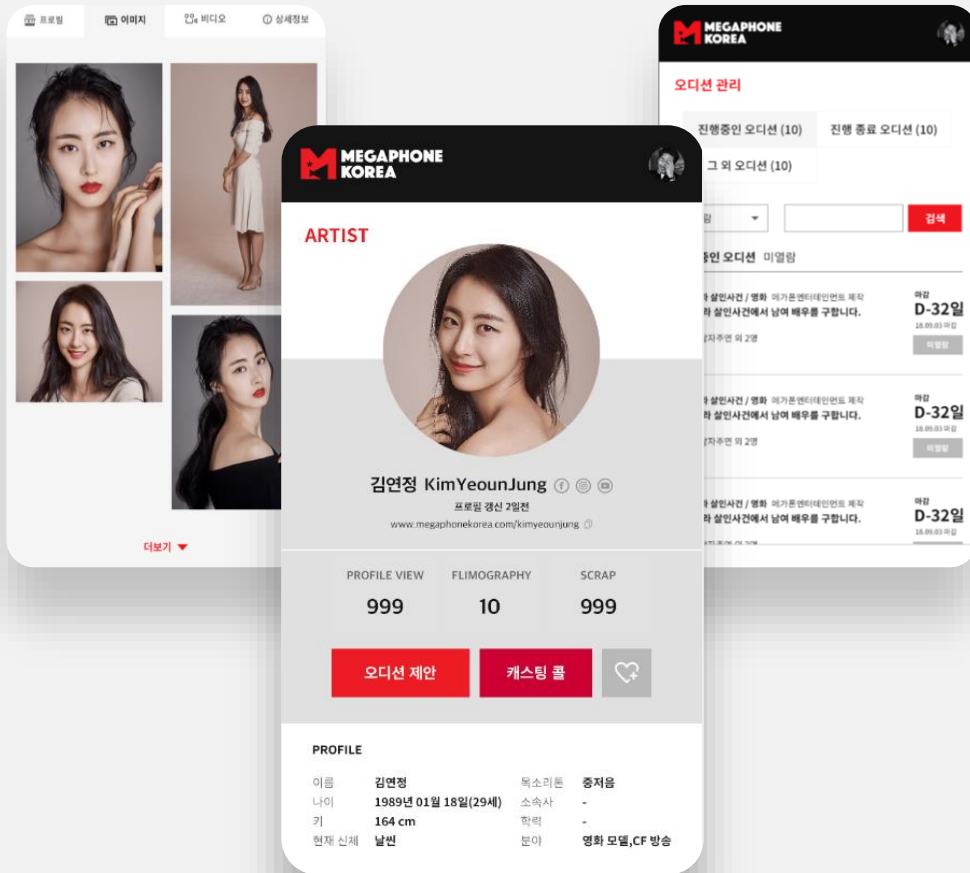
프로필 이미지 비디오 상세정보

더보기

MEGAPHONE KOREA

ARTIST

김연정 KimYeounJung
프로필 갱신 2일전
www.megaphonekorea.com/kimyeounjung

| PROFILE VIEW | FLIMOGRAPHY | SCRAP |
|---|---|---|
| 999 | 10 | 999 |

오디션 제안 캐스팅 콜

PROFILE

| 이름 | 김연정 | 목소리톤 | 중저음 |
|---|---|---|---|
| 나이 | 1989년 01월 18일(29세) | 소속사 | - |
| 키 | 164 cm | 학력 | - |
| 현재 신체 | 날씬 | 분야 | 영화 모델,CF 방송 |

MEGAPHONE KOREA

오디션 관리

진행중인 오디션 (10) 진행 종료 오디션 (10)
그 외 오디션 (10)

람 검색

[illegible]인 오디션 미열람

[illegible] 살인사건 / 영화 메가폰엔터테인먼트 제작
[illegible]라 살인사건에서 남여 배우를 구합니다.
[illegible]자주연 외 2명
마감 D-32일
18.09.03 마감
미열람

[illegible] 살인사건 / 영화 메가폰엔터테인먼트 제작
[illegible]라 살인사건에서 남여 배우를 구합니다.
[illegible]자주연 외 2명
마감 D-32일
18.09.03 마감
미열람

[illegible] 살인사건 / 영화 메가폰엔터테인먼트 제작
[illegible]라 살인사건에서 남여 배우를 구합니다.
마감 D-32일
18.09.03 마감